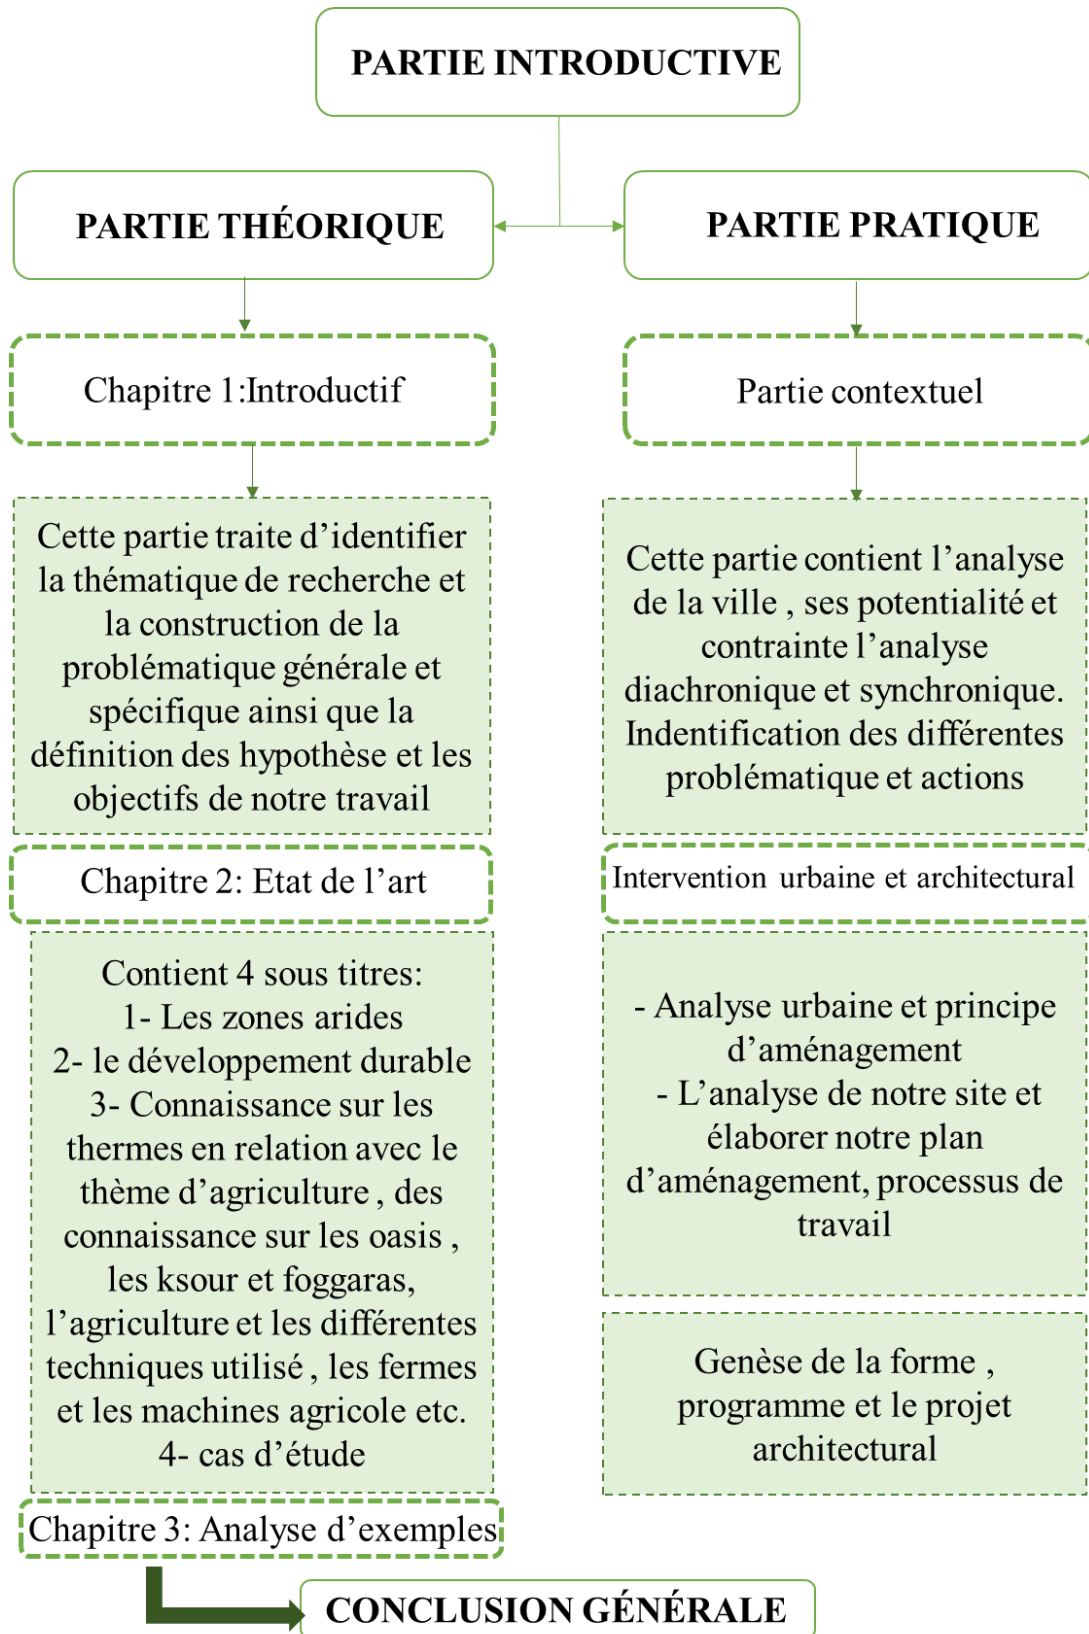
PARTIE INTRODUCTIVE

PARTIE THÉORIQUE

PARTIE PRATIQUE

Chapitre 1:Introductif

Cette partie traite d'identifier la thématique de recherche et la construction de la problématique générale et spécifique ainsi que la définition des hypothèse et les objectifs de notre travail

Chapitre 2: Etat de l'art

Contient 4 sous titres:
1- Les zones arides
2- le développement durable
3- Connaissance sur les thermes en relation avec le thème d'agriculture , des connaissance sur les oasis , les ksour et foggaras, l'agriculture et les différentes techniques utilisé , les fermes et les machines agricole etc.
4- cas d'étude

Chapitre 3: Analyse d'exemples

Partie contextuel

Cette partie contient l'analyse de la ville , ses potentialité et contrainte l'analyse diachronique et synchronique. Indentification des différentes problématique et actions

Intervention urbaine et architectural

- Analyse urbaine et principe d'aménagement
- L'analyse de notre site et élaborer notre plan d'aménagement, processus de travail

Genèse de la forme , programme et le projet architectural

CONCLUSION GÉNÉRALE